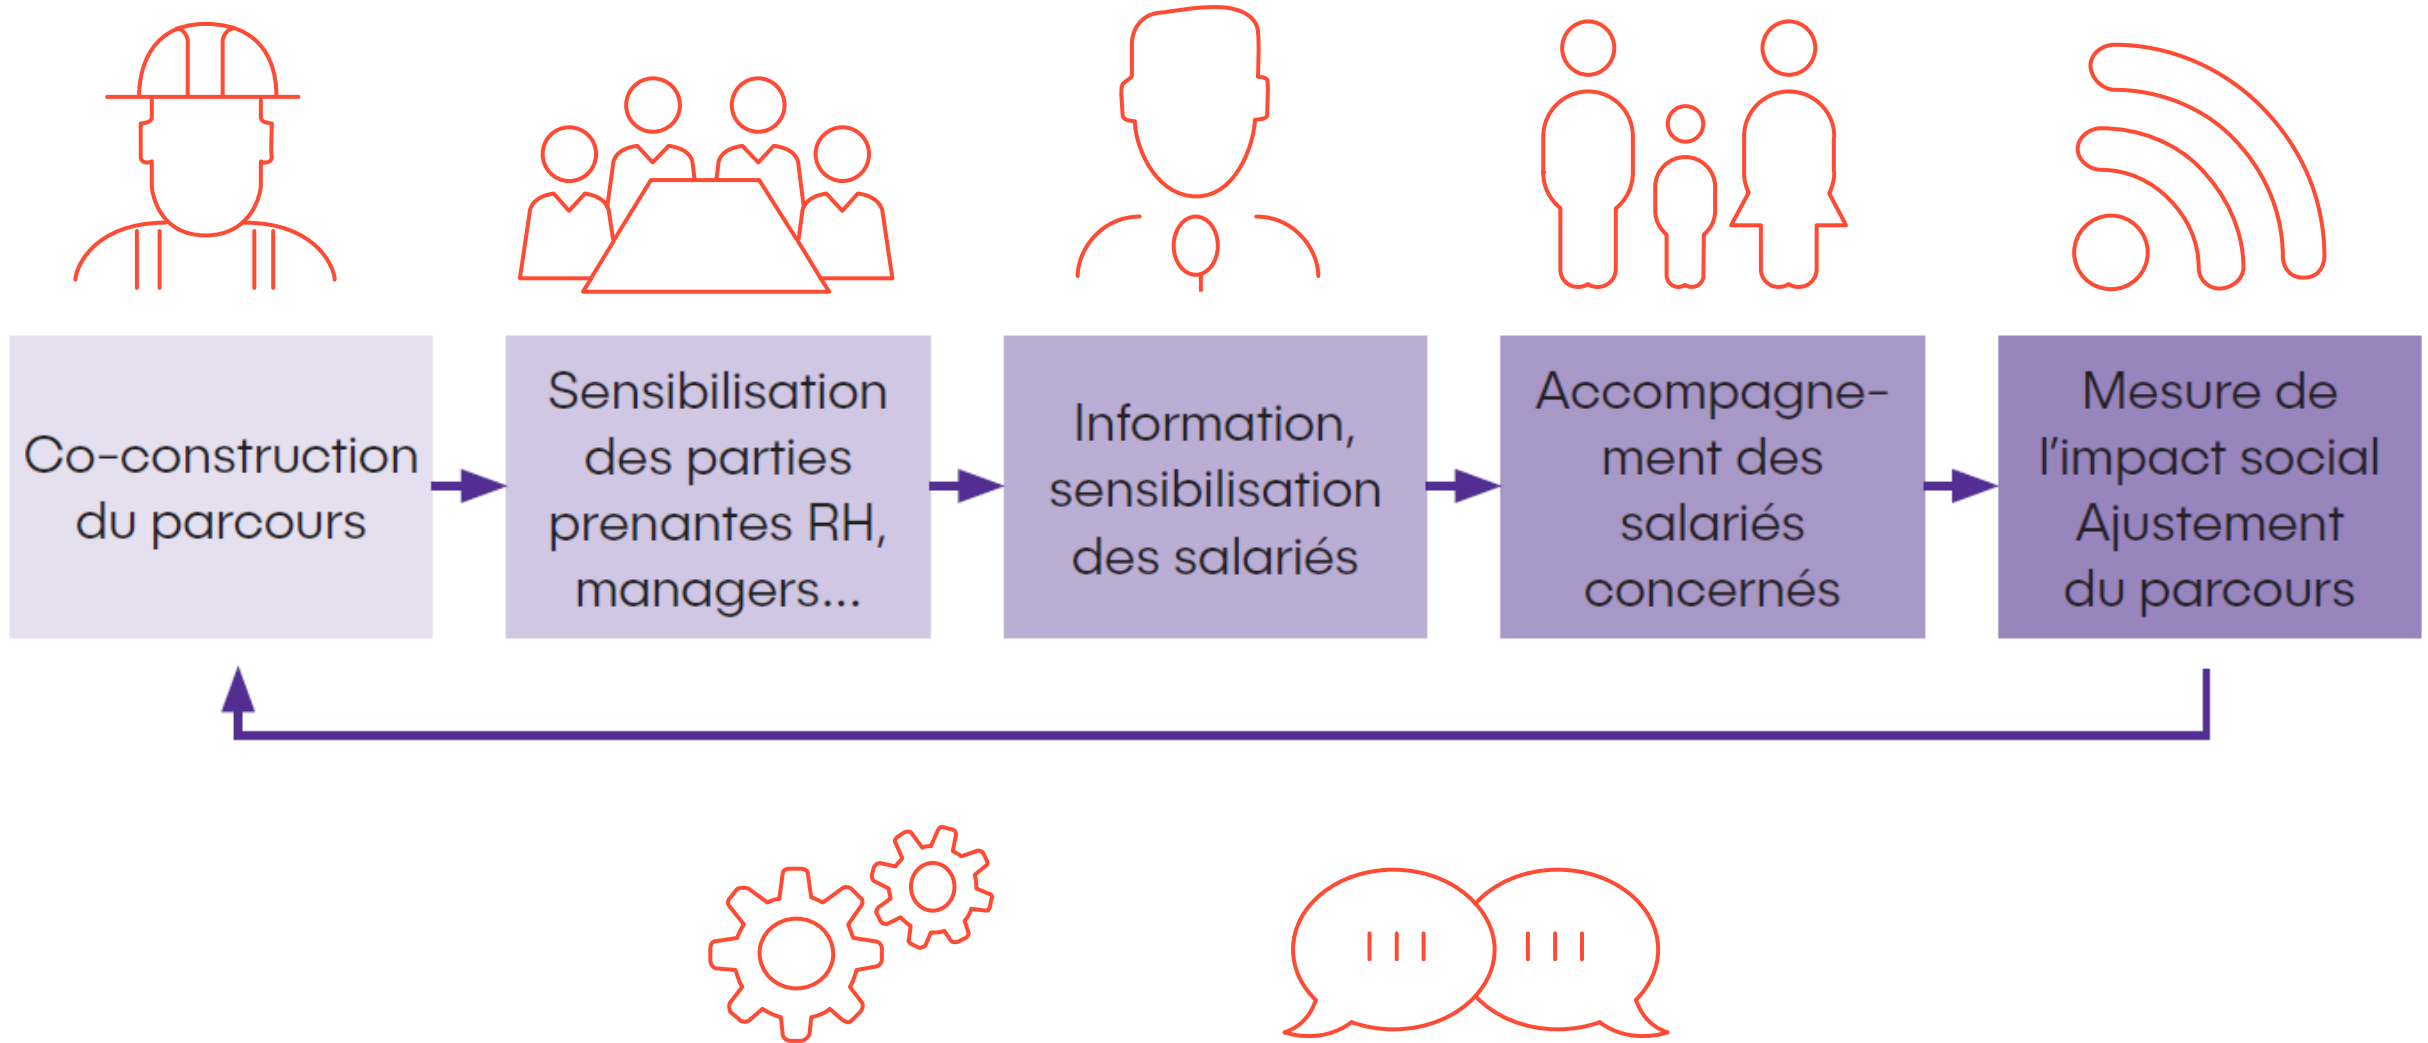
Co-construction du parcours

Sensibilisation des parties prenantes RH, managers...

Information, sensibilisation des salariés

Accompagnement des salariés concernés

Mesure de l’impact social Ajustement du parcours